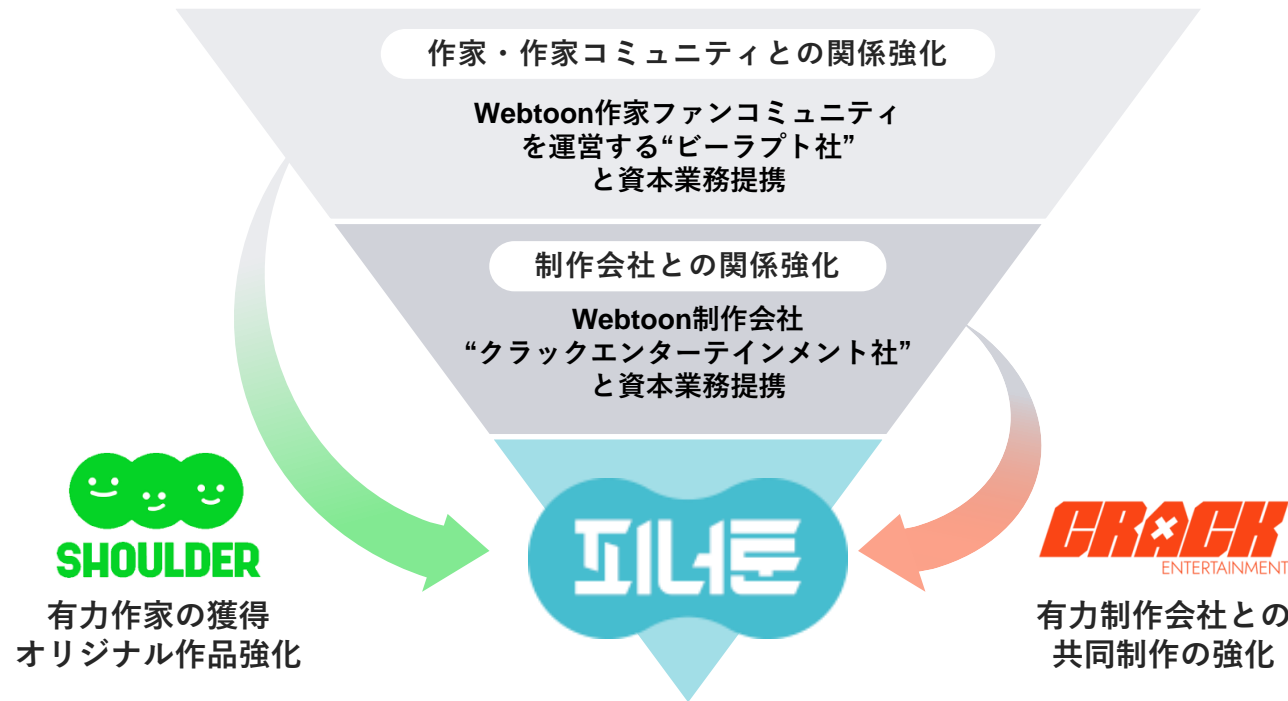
作家・作家コミュニティとの関係強化

Webtoon作家ファンコミュニティを運営する“ビーラプト社”と資本業務提携

制作会社との関係強化

Webtoon制作会社“クラックエンターテインメント社”と資本業務提携

SHOULDER

有力作家の獲得
オリジナル作品強化

피너툰

CRACK
ENTERTAINMENT

有力制作会社との
共同制作の強化